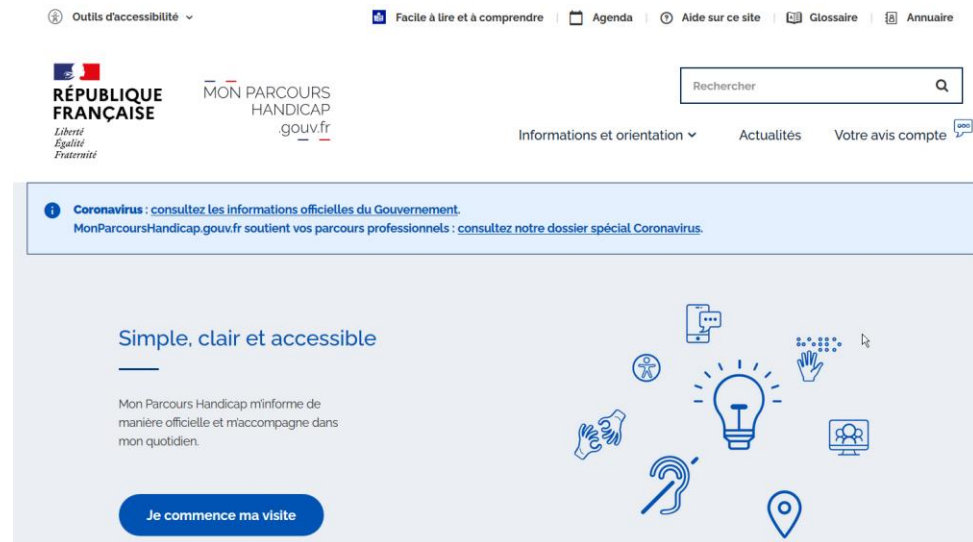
Outils d'accessibilité

Facile à lire et à comprendre | Agenda | Aide sur ce site | Glossaire | Annuaire

RÉPUBLIQUE FRANÇAISE
Liberté
Égalité
Fraternité

MON PARCOURS HANDICAP .gouv.fr

Rechercher

Informations et orientation | Actualités | Votre avis compte

Coronavirus : consultez les informations officielles du Gouvernement.
MonParcoursHandicap.gouv.fr soutient vos parcours professionnels : consultez notre dossier spécial Coronavirus.

Simple, clair et accessible

Mon Parcours Handicap m'informe de manière officielle et m'accompagne dans mon quotidien.

Je commence ma visite